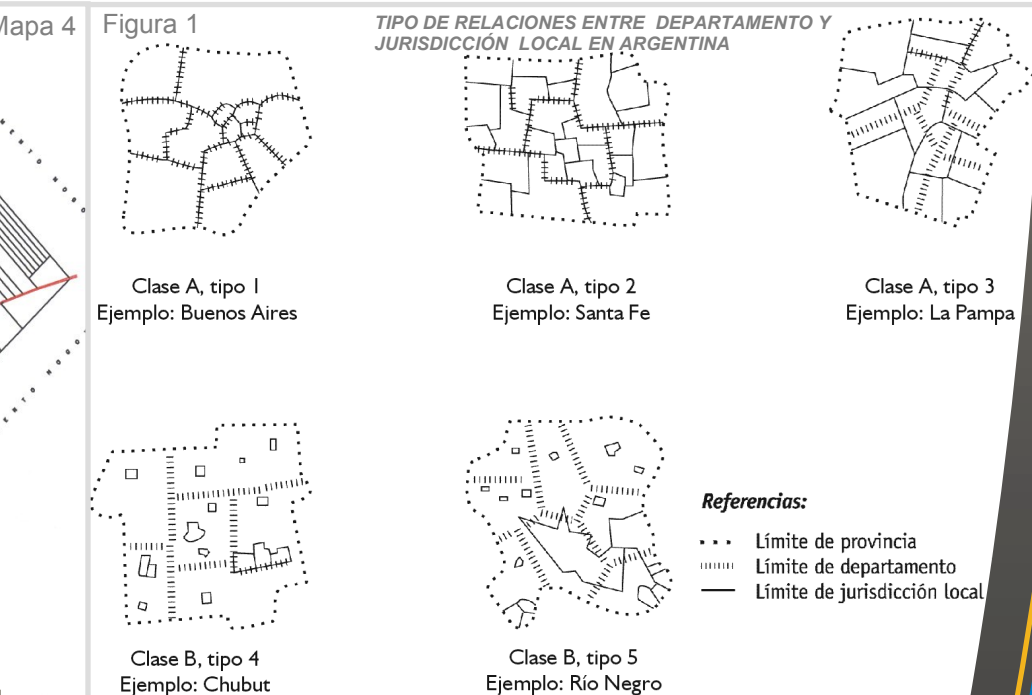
Mapa 4

Figura 1

TIPO DE RELACIONES ENTRE DEPARTAMENTO Y JURISDICCIÓN LOCAL EN ARGENTINA

Clase A, tipo 1
Ejemplo: Buenos Aires

Clase A, tipo 2
Ejemplo: Santa Fe

Clase A, tipo 3
Ejemplo: La Pampa

Clase B, tipo 4
Ejemplo: Chubut

Clase B, tipo 5
Ejemplo: Río Negro

Referencias:
Límite de provincia
Límite de departamento
Límite de jurisdicción local